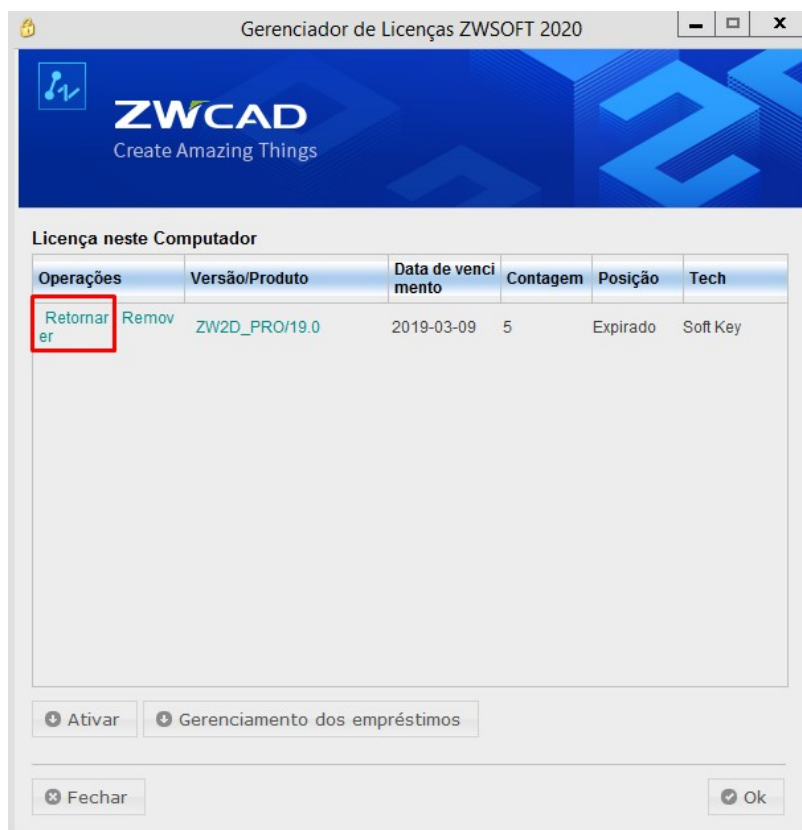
Gerenciador de Licenças ZWSOFT 2020

ZWCAD
Create Amazing Things

Licença neste Computador

| Operações | Versão/Produto | Data de vencimento | Contagem | Posição | Tech |
|---|---|---|---|---|---|
| Retornar Remover | ZW2D_PRO/19.0 | 2019-03-09 | 5 | Expirado | Soft Key |

Ativar
Gerenciamento dos empréstimos

Fechar
Ok